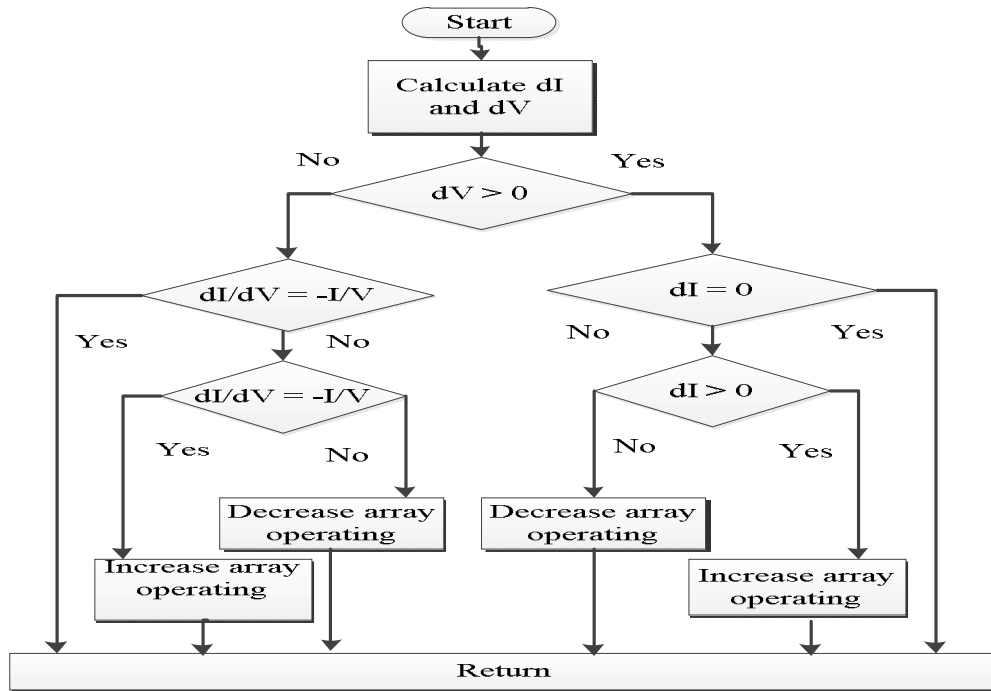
Start

Calculate dI and dV

No

Yes

dV > 0

dI/dV = -I/V

Yes

No

dI = 0

No

Yes

dI/dV = -I/V

Yes

No

dI > 0

No

Yes

Decrease array operating

Decrease array operating

Increase array operating

Increase array operating

Return